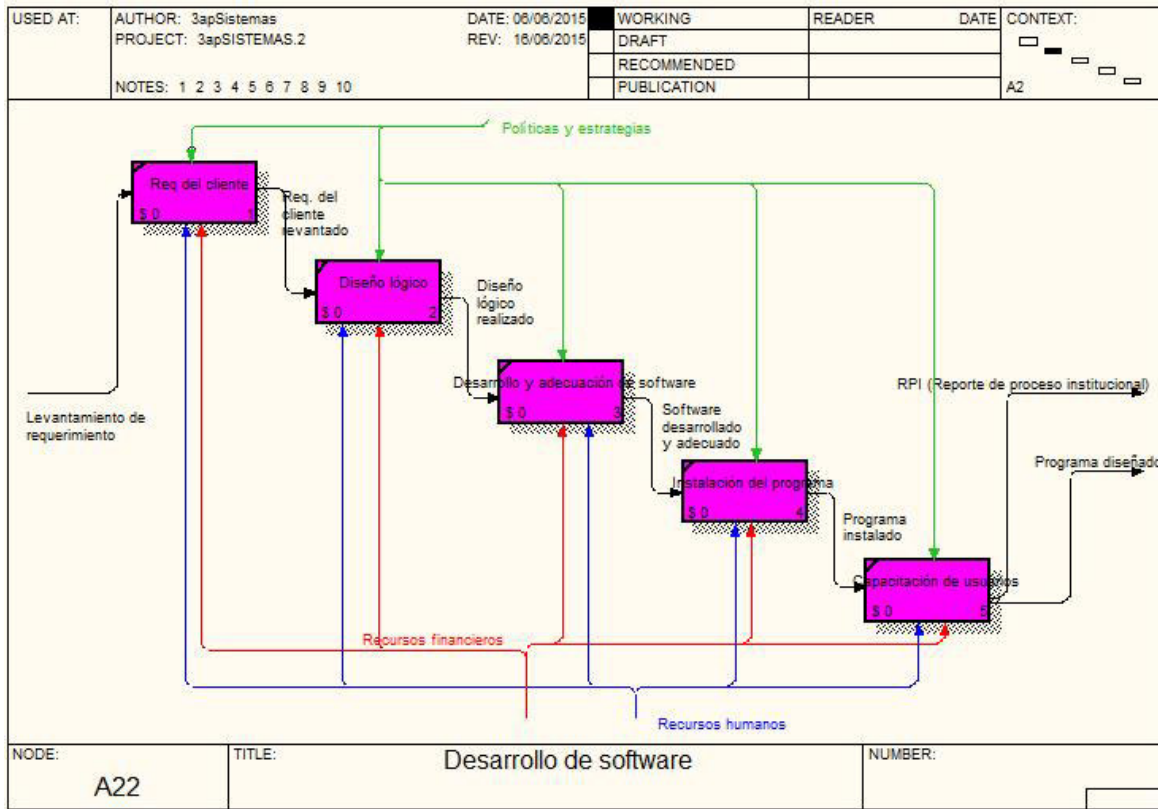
| USED AT: | AUTHOR: 3apSistemas<br>PROJECT: 3apSISTEMAS.2<br>NOTES: 1 2 3 4 5 6 7 8 9 10 | DATE: 06/06/2015<br>REV: 16/06/2015 | WORKING<br>DRAFT<br>RECOMMENDED<br>PUBLICATION | READER | DATE | CONTEXT:<br>A2 |
|---|---|---|---|---|---|---|

Politicas y estrategias

Req del cliente
$ 0 1

Req. del cliente levantado

Diseño lógico
$ 0 2

Diseño lógico realizado

Desarrollo y adecuación de software
$ 0 3

Software desarrollado y adecuado

Instalación del programa
$ 0 4

Programa instalado

Capacitación de usuarios
$ 0 5

RPI (Reporte de proceso institucional)

Programa diseñado

Levantamiento de requerimiento

Recursos financieros

Recursos humanos

| NODE:<br>A22 | TITLE:<br>Desarrollo de software | NUMBER: |
|---|---|---|